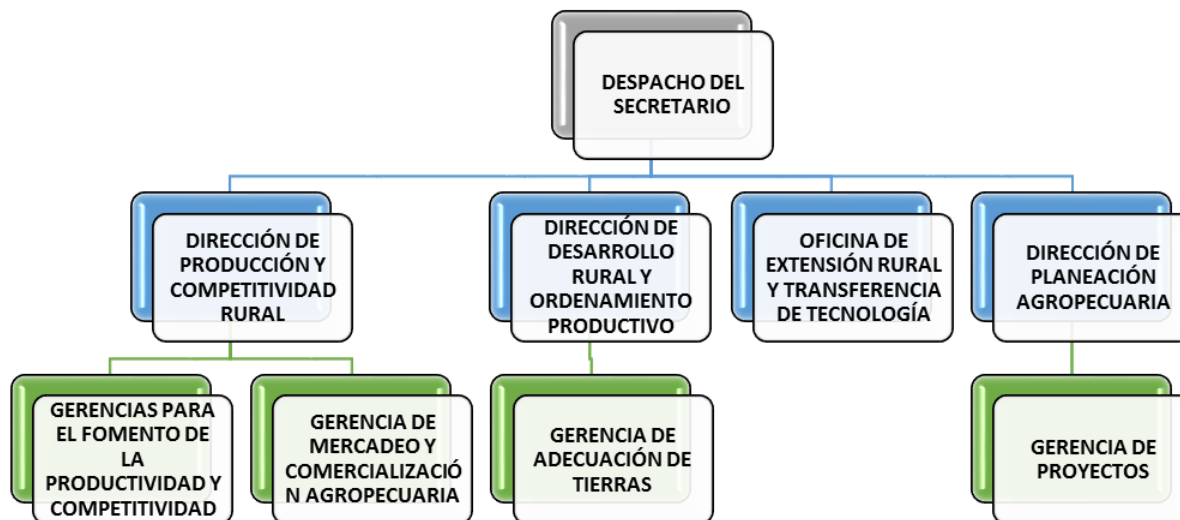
DESPACHO DEL SECRETARIO

DIRECCIÓN DE PRODUCCIÓN Y COMPETITIVIDAD RURAL

DIRECCIÓN DE DESARROLLO RURAL Y ORDENAMIENTO PRODUCTIVO

OFICINA DE EXTENSIÓN RURAL Y TRANSFERENCIA DE TECNOLOGÍA

DIRECCIÓN DE PLANEACIÓN AGROPECUARIA

GERENCIAS PARA EL FOMENTO DE LA PRODUCTIVIDAD Y COMPETITIVIDAD

GERENCIA DE MERCADEO Y COMERCIALIZACIÓN AGROPECUARIA

GERENCIA DE ADECUACIÓN DE TIERRAS

GERENCIA DE PROYECTOS